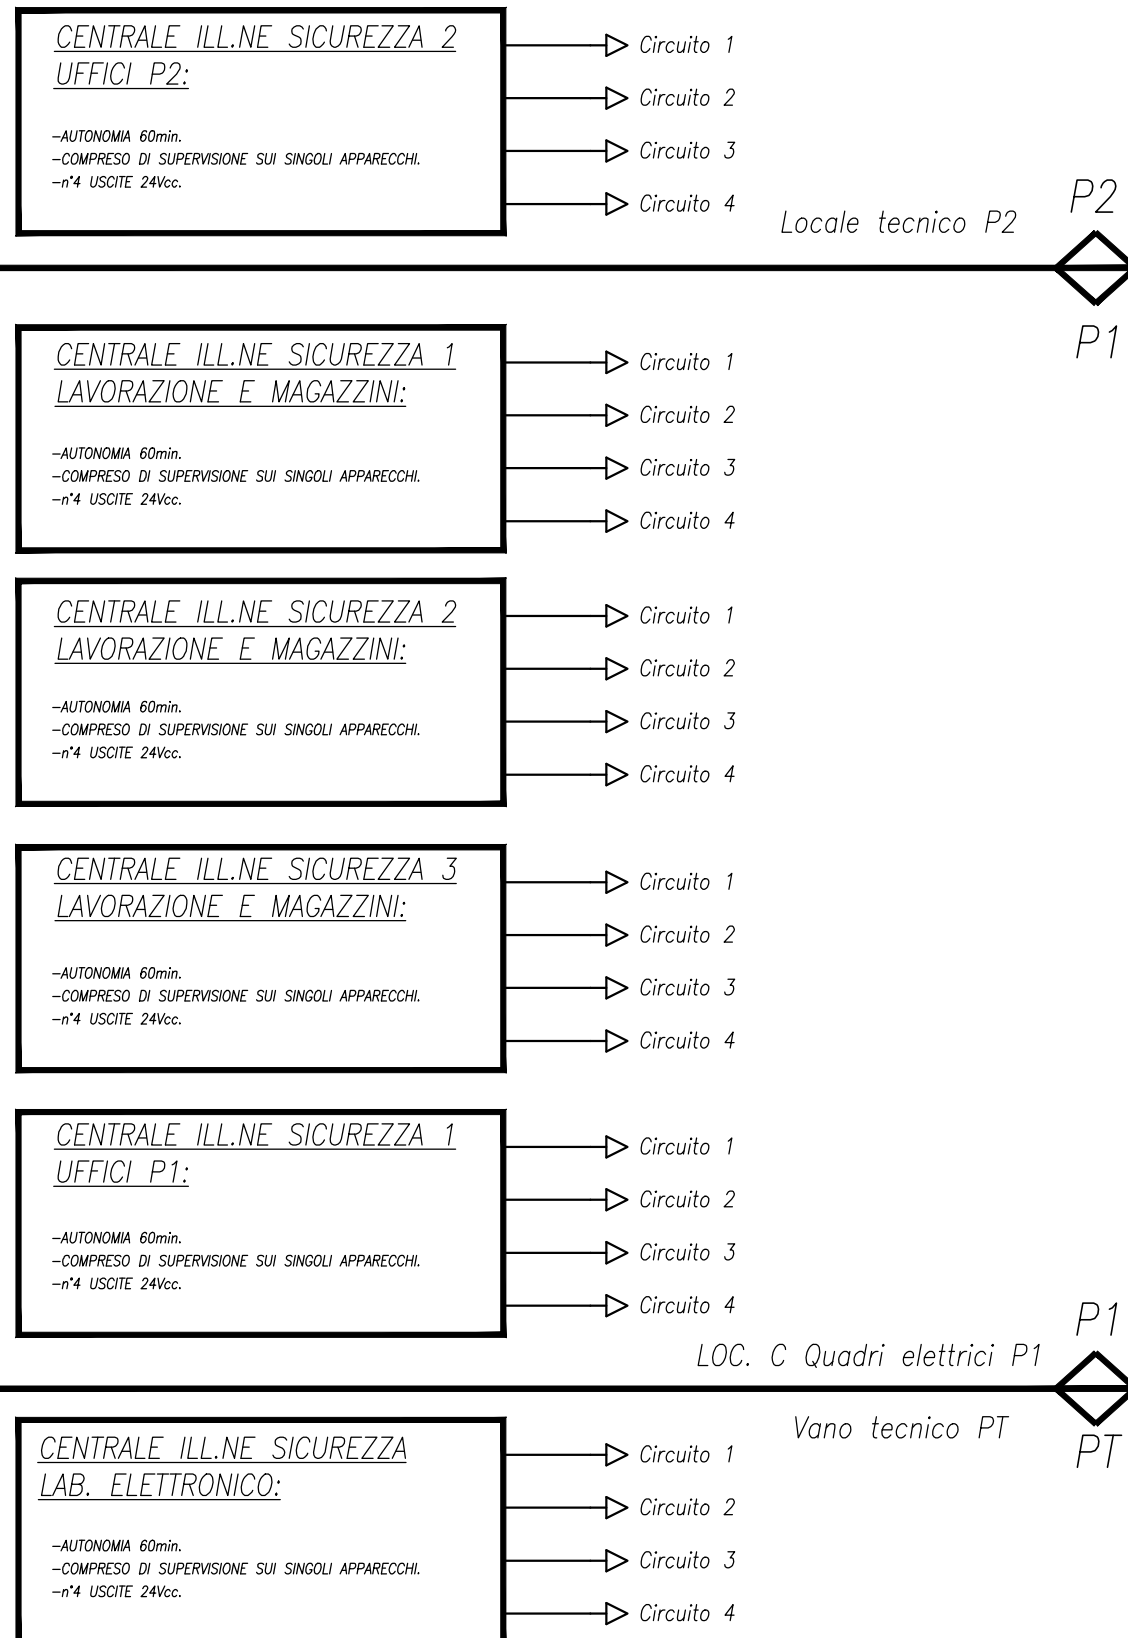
CENTRALE ILL.NE SICUREZZA 2
UFFICI P2:

–AUTONOMIA 60min.
–COMPRESO DI SUPERVISIONE SUI SINGOLI APPARECCHI.
–n°4 USCITE 24Vcc.

Circuito 1
Circuito 2
Circuito 3
Circuito 4

P2
Locale tecnico P2
P1

CENTRALE ILL.NE SICUREZZA 1
LAVORAZIONE E MAGAZZINI:

–AUTONOMIA 60min.
–COMPRESO DI SUPERVISIONE SUI SINGOLI APPARECCHI.
–n°4 USCITE 24Vcc.

Circuito 1
Circuito 2
Circuito 3
Circuito 4

CENTRALE ILL.NE SICUREZZA 2
LAVORAZIONE E MAGAZZINI:

–AUTONOMIA 60min.
–COMPRESO DI SUPERVISIONE SUI SINGOLI APPARECCHI.
–n°4 USCITE 24Vcc.

Circuito 1
Circuito 2
Circuito 3
Circuito 4

CENTRALE ILL.NE SICUREZZA 3
LAVORAZIONE E MAGAZZINI:

–AUTONOMIA 60min.
–COMPRESO DI SUPERVISIONE SUI SINGOLI APPARECCHI.
–n°4 USCITE 24Vcc.

Circuito 1
Circuito 2
Circuito 3
Circuito 4

CENTRALE ILL.NE SICUREZZA 1
UFFICI P1:

–AUTONOMIA 60min.
–COMPRESO DI SUPERVISIONE SUI SINGOLI APPARECCHI.
–n°4 USCITE 24Vcc.

Circuito 1
Circuito 2
Circuito 3
Circuito 4

P1
LOC. C Quadri elettrici P1
Vano tecnico PT
PT

CENTRALE ILL.NE SICUREZZA
LAB. ELETTRONICO:

–AUTONOMIA 60min.
–COMPRESO DI SUPERVISIONE SUI SINGOLI APPARECCHI.
–n°4 USCITE 24Vcc.

Circuito 1
Circuito 2
Circuito 3
Circuito 4